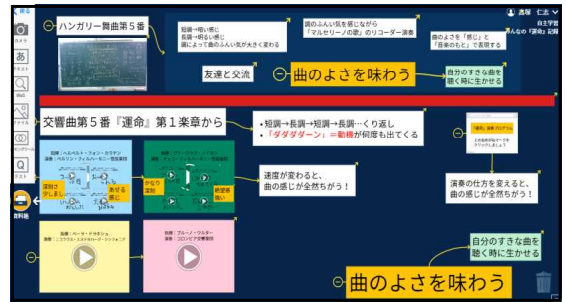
戻る

あ

テキスト

Q

教科書

ハンガリー舞曲第５番

短調→暗い感じ
長調→明るい感じ
調によって曲のふん囲気が大きく変わる

調のふん囲気を感じながら
「マルセリーノの歌」のリコーダー演奏

曲のよさを「感じ」と
「音楽のもと」で表現する

進藤 仁志
自主学習
みんなの「運命」記録

友達と交流

曲のよさを味わう

自分のすきな曲を
聴く時に生かせる

交響曲第５番『運命』第１楽章から

・短調→長調→短調→長調…くり返し
・「ダダダダーン」＝動機が何度も出てくる

指揮：ヘルベルト・フォン・カラヤン
演奏：ベルリン・フィルハーモニー管弦楽団

深刻で
少しまじ
め

あせる
感じ

指揮：グスターボ・ドゥダメル
演奏：ティーンエイジャー・オーケストラ

かなり
深刻

絶望感
強い

速度が変わると、
曲の感じが全然ちがう！

「運命」演奏プログラム

演奏の仕方を変えると、
曲の感じが全然ちがう！

指揮：ペーター・ギュルケ
演奏：ニコラウス・エステルハージ・シンフォニア

指揮：ブルーノ・ワルター
演奏：コロンビア交響楽団

自分のすきな曲を
聴く時に生かせる

曲のよさを味わう